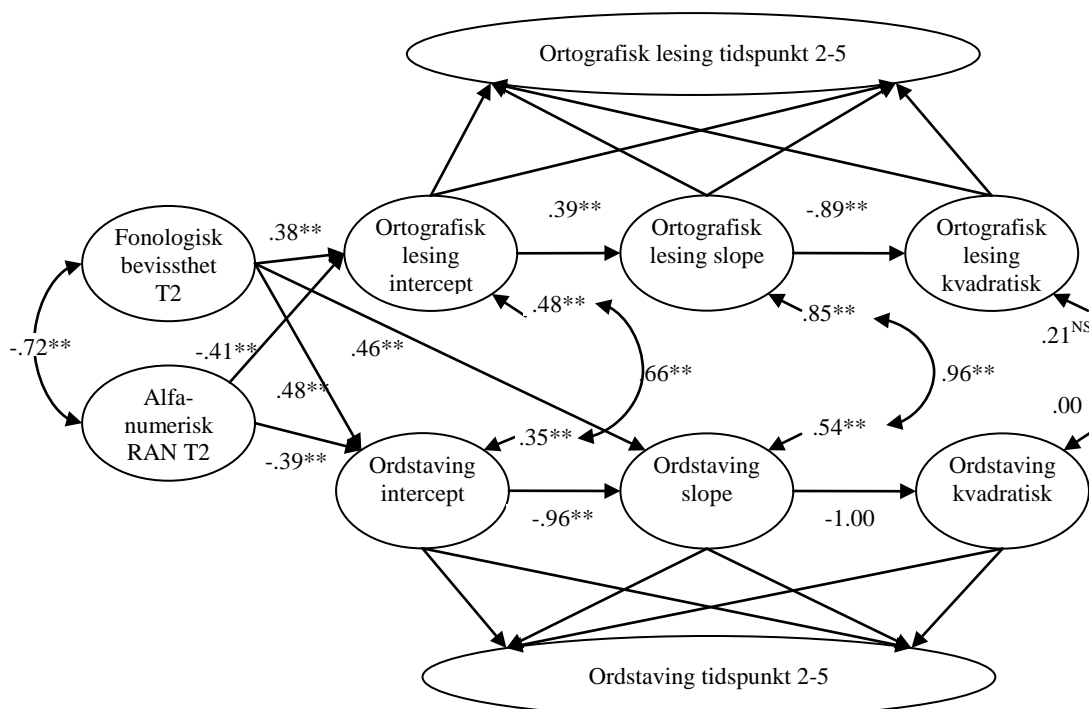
Ortografisk lesing tidspunkt 2-5

Fonologisk bevissthet T2

.38**

Ortografisk lesing intercept

.39**

Ortografisk lesing slope

-.89**

Ortografisk lesing kvadratisk

-.72**

-.41**

.46**

.48**

.85**

.21$^{NS}$

.66**

.96**

Alfa-numerisk RAN T2

.48**

.00

.35**

.54**

-.39**

Ordstaving intercept

Ordstaving slope

Ordstaving kvadratisk

-.96**

-1.00

Ordstaving tidspunkt 2-5